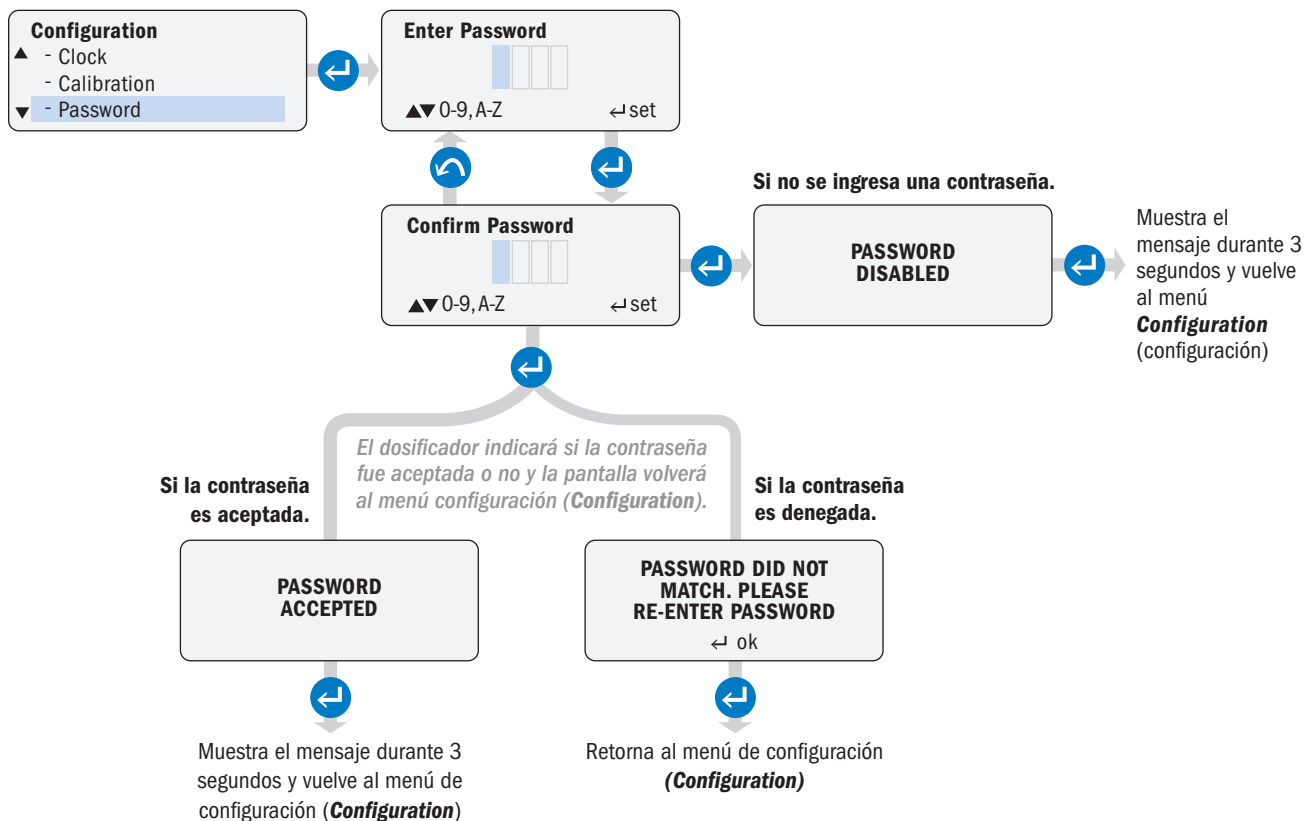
Configuration
▲ - Clock
- Calibration
▼ - Password

Enter Password

▲▼ 0-9, A-Z ↵ set

Confirm Password

▲▼ 0-9, A-Z ↵ set

Si no se ingresa una contraseña.

PASSWORD DISABLED

Muestra el mensaje durante 3 segundos y vuelve al menú Configuration (configuración)

El dosificador indicará si la contraseña fue aceptada o no y la pantalla volverá al menú configuración (Configuration).

Si la contraseña es aceptada.

PASSWORD ACCEPTED

Muestra el mensaje durante 3 segundos y vuelve al menú de configuración (Configuration)

Si la contraseña es denegada.

PASSWORD DID NOT MATCH. PLEASE RE-ENTER PASSWORD
↵ ok

Retorna al menú de configuración (Configuration)